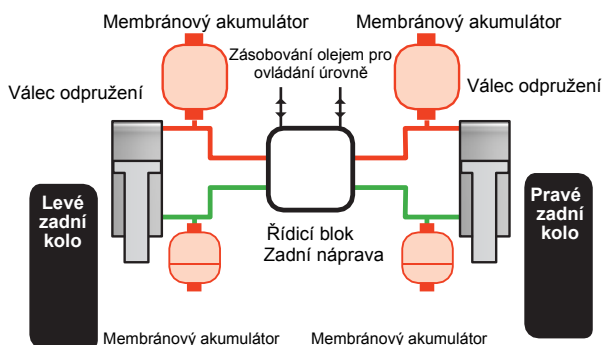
Membránový akumulátor

Membránový akumulátor

Zásobování olejem pro ovládání úrovně

Válec odpružení

Válec odpružení

Levé zadní kolo

Řídicí blok Zadní náprava

Pravé zadní kolo

Membránový akumulátor

Membránový akumulátor